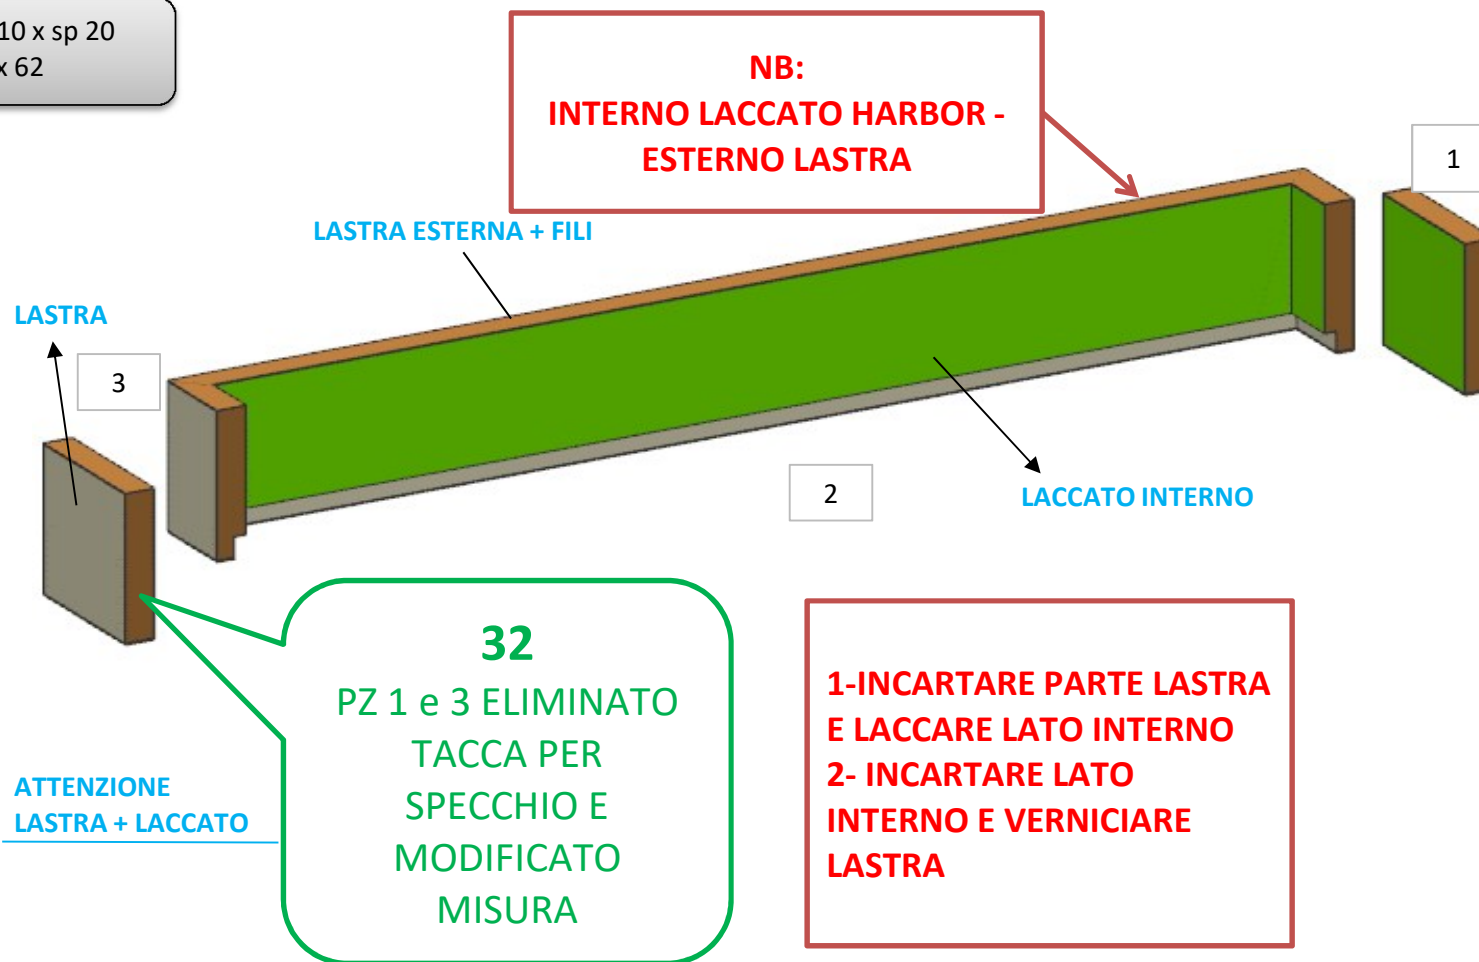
10 x sp 20
x 62

NB:
INTERNO LACCATO HARBOR - ESTERNO LASTRA

1

LASTRA ESTERNA + FILI

LASTRA

3

2

LACCATO INTERNO

32
PZ 1 e 3 ELIMINATO TACCA PER SPECCHIO E MODIFICATO MISURA

ATTENZIONE
LASTRA + LACCATO

1-INCARTARE PARTE LASTRA E LACCARE LATO INTERNO
2- INCARTARE LATO INTERNO E VERNICIARE LASTRA